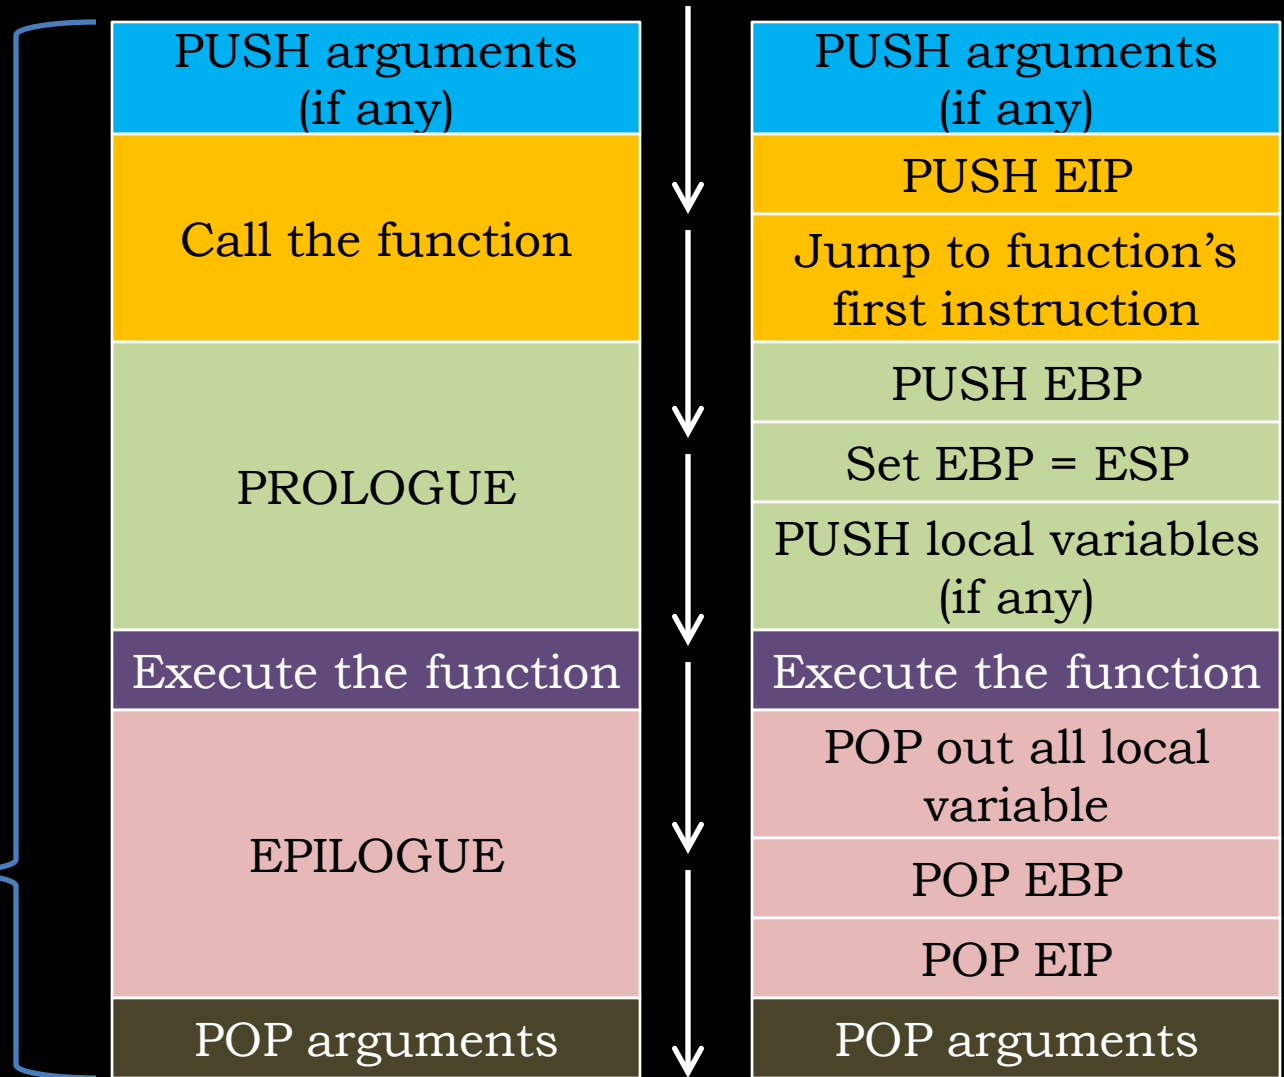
PUSH arguments (if any)

Call the function

PROLOGUE

Execute the function

EPILOGUE

POP arguments

PUSH arguments (if any)

PUSH EIP

Jump to function’s first instruction

PUSH EBP

Set EBP = ESP

PUSH local variables (if any)

Execute the function

POP out all local variable

POP EBP

POP EIP

POP arguments